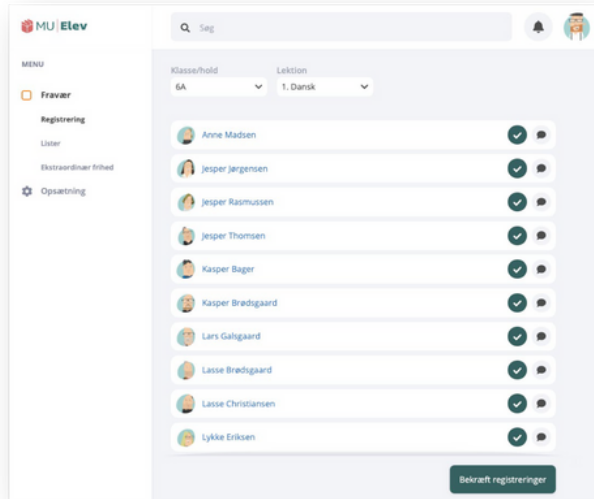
MU | Elev

Søg

MENU

Fravær

Registrering

Lister

Ekstraordinær frihed

Opsætning

Klasse/hold
6A

Lektion
1. Dansk

Anne Madsen

Jesper Jørgensen

Jesper Rasmussen

Jesper Thomsen

Kasper Bager

Kasper Brødsgaard

Lars Galsgaard

Lasse Brødsgaard

Lasse Christiansen

Lykke Eriksen

Bekræft registreringer